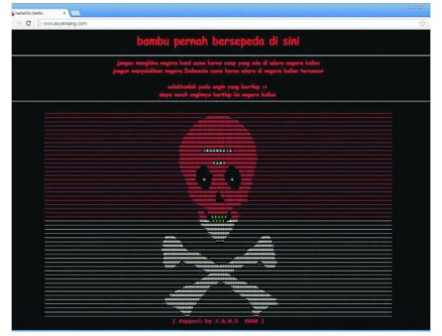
HaCkeD by Bambu
www.esucaraang.com

bambu pernah bersepeda di sini

jangan menghina negara kami cuma karna asap yang ada di udara negara kalian
jangan menyalahkan negara Indonesia cuma karna udara di negara kalian tercemar

salahkanlah pada angin yang bertiup :v
siapa suruh anginnya bertiup ke negara kalian

INDONESIA
KAMI

[ Support by J.A.W.O TEAM ]